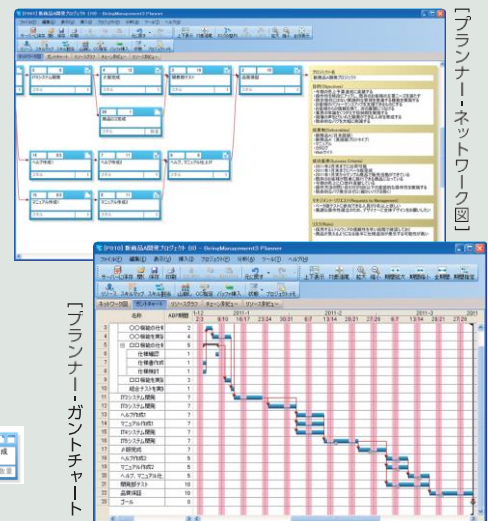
[プランナー・ネットワーク図]

[P010] 新商品A開発 プロジェクト (10) - BeingManagement3 Planner

ファイル(F) 編集(E) 表示(V) 挿入(I) プロジェクト(P) 分析(A) ツール(T) ヘルプ(H)

ITシステム開発

仕様策定

開発者テスト

品質保証

ヘルプ作成

マニュアル作成

ヘルプ、マニュアル仕上げ

プロジェクト名
新商品A開発プロジェクト

[プランナー・ガントチャート]

[P010] 新商品A開発 プロジェクト (10) - BeingManagement3 Planner

ファイル(F) 編集(E) 表示(V) 挿入(I) プロジェクト(P) 分析(A) ツール(T) ヘルプ(H)

ネットワーク図 | ガントチャート | リソースグラフ | チェーン消化リ | リソース消化リ

| | 名称 | ABP期間 |
|---|---|---|
| 3 | ○○機能の仕様 | 2 |
| 4 | ○○機能を実装 | 4 |
| 5 | □□機能の仕様 | 6 |
| 6 | 仕様確認 | 1 |
| 7 | 仕様書作成 | 1 |
| 8 | 仕様検討 | 1 |
| 9 | □□機能を実装 | 3 |
| 10 | 結合テストを実施 | 1 |
| 11 | ITシステム開発 | 7 |
| 12 | ITシステム開発 | 7 |
| 13 | ヘルプ作成 | 7 |
| 14 | マニュアル作成 | 7 |
| 15 | ITシステム開発 | 7 |
| 16 | ITシステム開発 | 7 |
| 17 | .新開発 | 7 |
| 18 | ヘルプ作成 | 7 |
| 19 | マニュアル作成 | 8 |
| 20 | ヘルプ、マニュアル仕上 | 4 |
| 21 | 開発者テスト | 10 |
| 22 | 品質保証 | 10 |
| 23 | ゴール | 0 |

2011-1 2011-2 2011-3